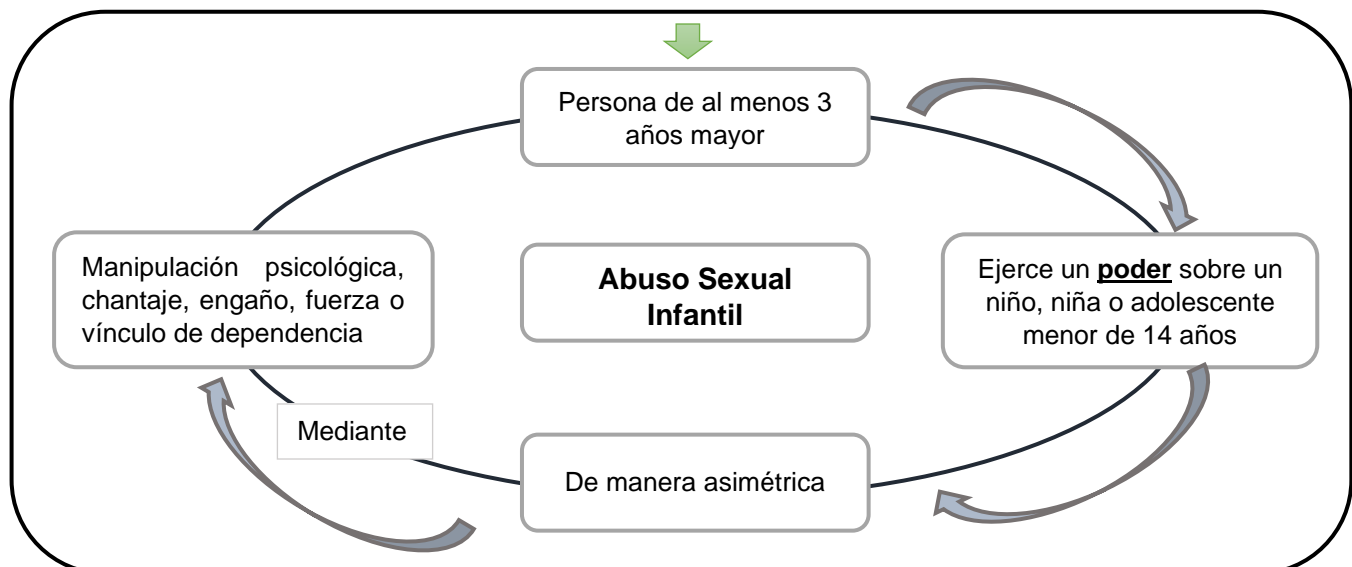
Persona de al menos 3 años mayor

Ejerce un **poder** sobre un niño, niña o adolescente menor de 14 años

De manera asimétrica

Mediante

Manipulación psicológica, chantaje, engaño, fuerza o vínculo de dependencia

Abuso Sexual Infantil